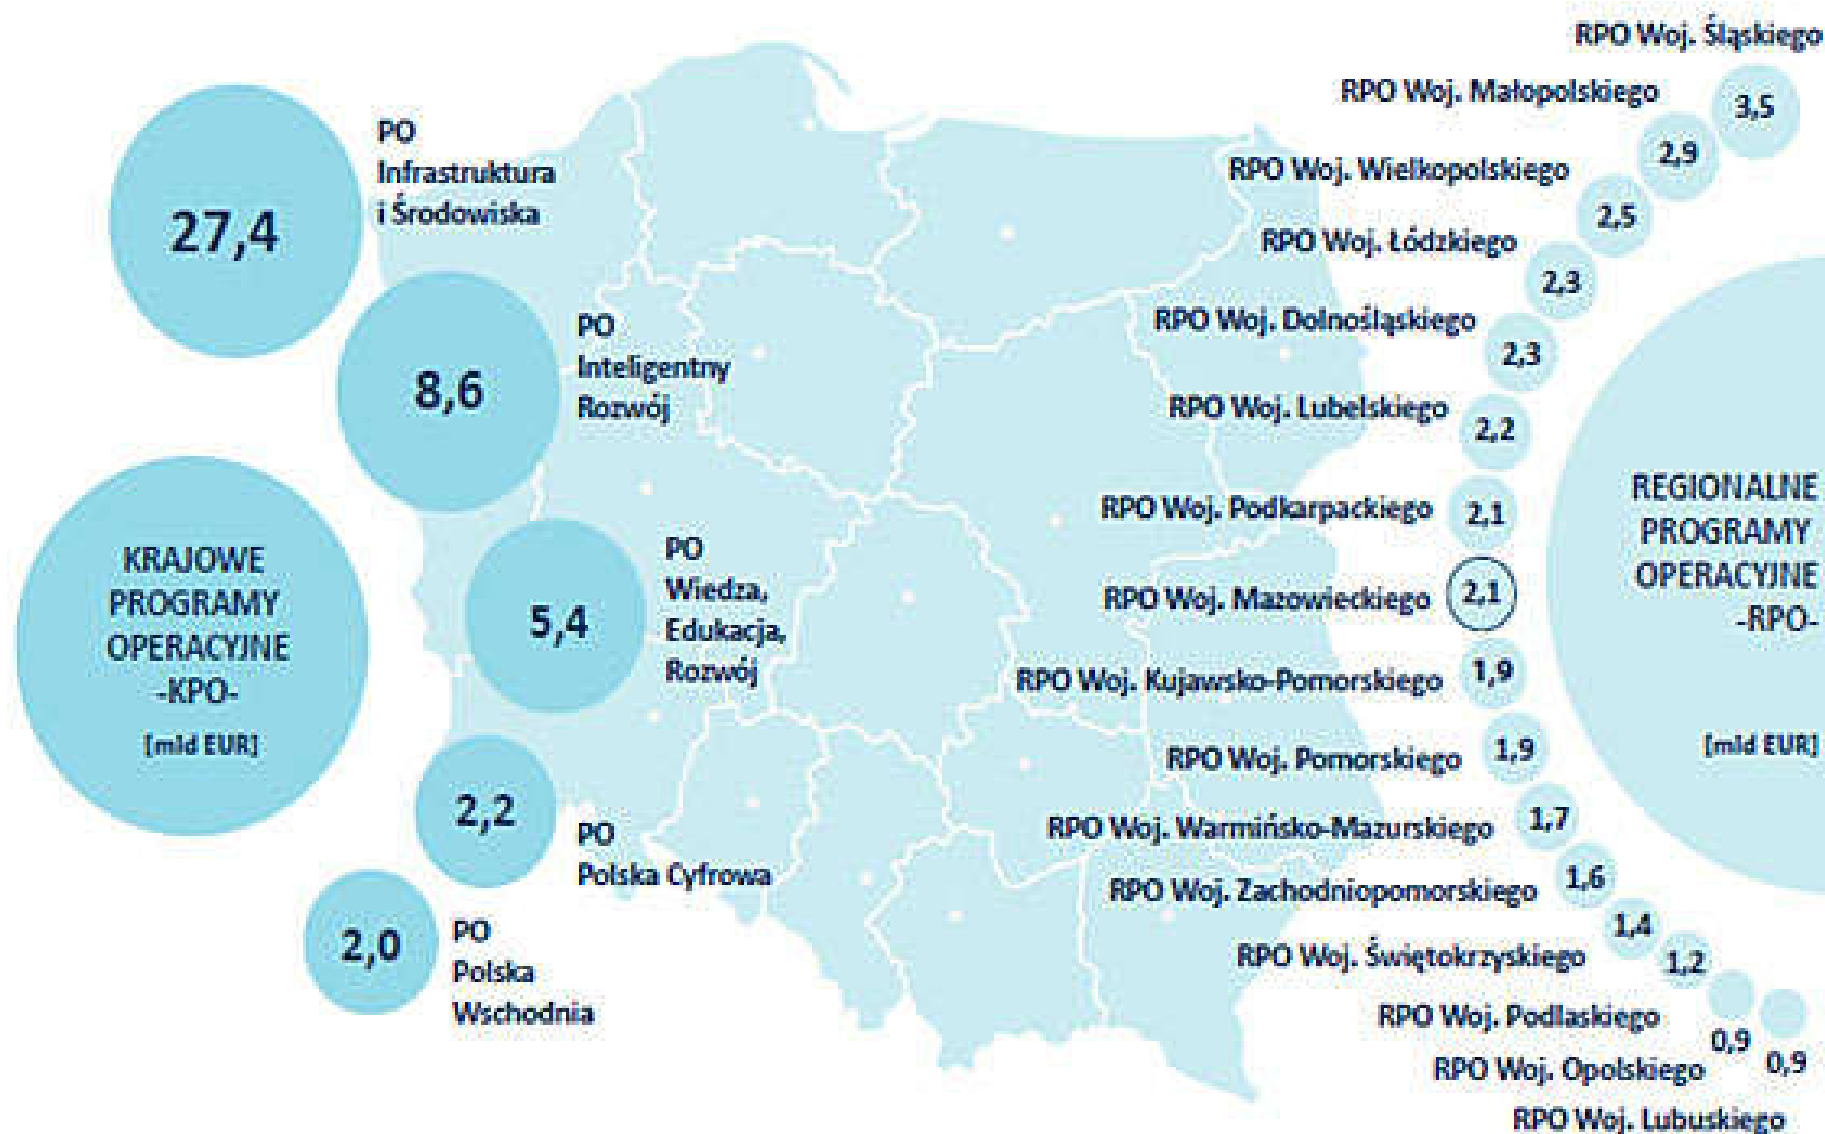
27,4

PO Infrastruktura i Środowiska

8,6

PO Inteligentny Rozwój

KRAJOWE PROGRAMY OPERACYJNE -KPO-

[mld EUR]

5,4

PO Wiedza, Edukacja, Rozwój

2,2

PO Polska Cyfrowa

2,0

PO Polska Wschodnia

RPO Woj. Śląskiego 3,5

RPO Woj. Małopolskiego 2,9

RPO Woj. Wielkopolskiego 2,5

RPO Woj. Łódzkiego 2,3

RPO Woj. Dolnośląskiego 2,3

RPO Woj. Lubelskiego 2,2

RPO Woj. Podkarpackiego 2,1

RPO Woj. Mazowieckiego 2,1

RPO Woj. Kujawsko-Pomorskiego 1,9

RPO Woj. Pomorskiego 1,9

RPO Woj. Warmińsko-Mazurskiego 1,7

RPO Woj. Zachodniopomorskiego 1,6

RPO Woj. Świętokrzyskiego 1,4

1,2

RPO Woj. Podlaskiego

0,9

RPO Woj. Opolskiego

0,9

RPO Woj. Lubuskiego

REGIONALNE PROGRAMY OPERACYJNE -RPO-

[mld EUR]